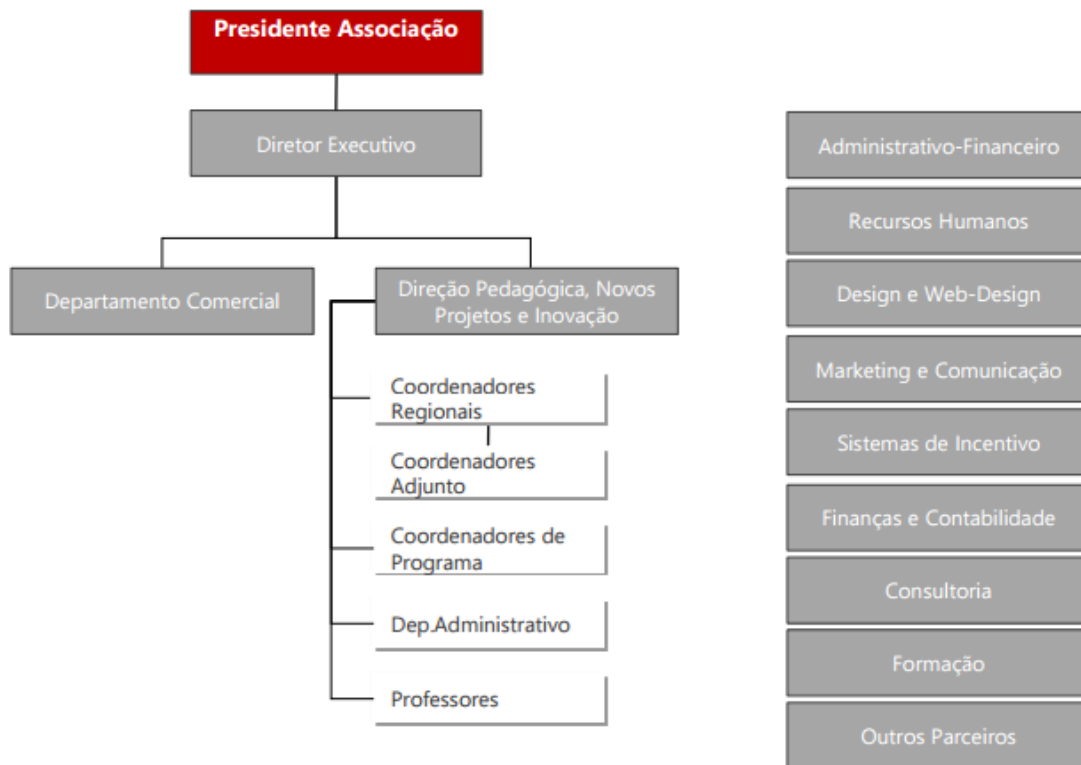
Presidente Associação

Diretor Executivo

Departamento Comercial

Direção Pedagógica, Novos Projetos e Inovação

Coordenadores Regionais

Coordenadores Adjunto

Coordenadores de Programa

Dep.Administrativo

Professores

Administrativo-Financeiro

Recursos Humanos

Design e Web-Design

Marketing e Comunicação

Sistemas de Incentivo

Finanças e Contabilidade

Consultoria

Formação

Outros Parceiros